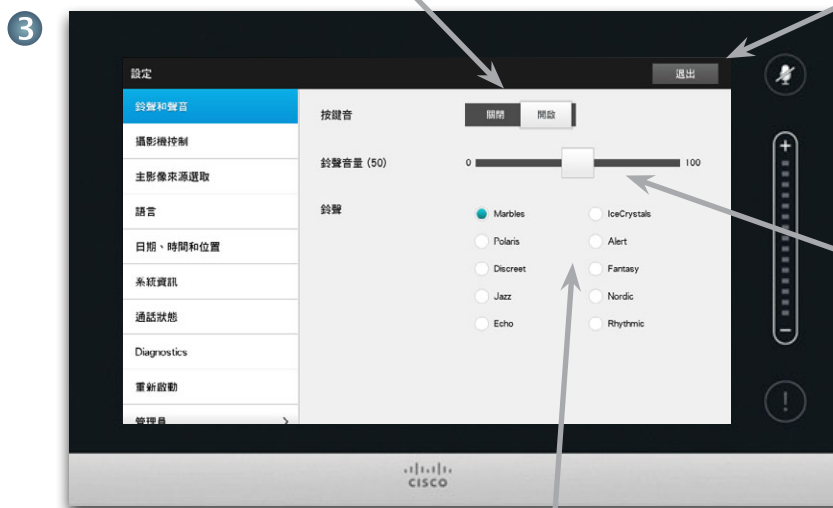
3

設定

退出

鈴聲和聲音

攝影機控制

主影像來源選取

語言

日期、時間和位置

系統資訊

通話狀態

Diagnostics

重新啟動

管理員

按鍵音

關閉

開啟

鈴聲音量 (50)

0

100

鈴聲

Marbles

IceCrystals

Polaris

Alert

Discreet

Fantasy

Jazz

Nordic

Echo

Rhythmic

+

−

!

cisco